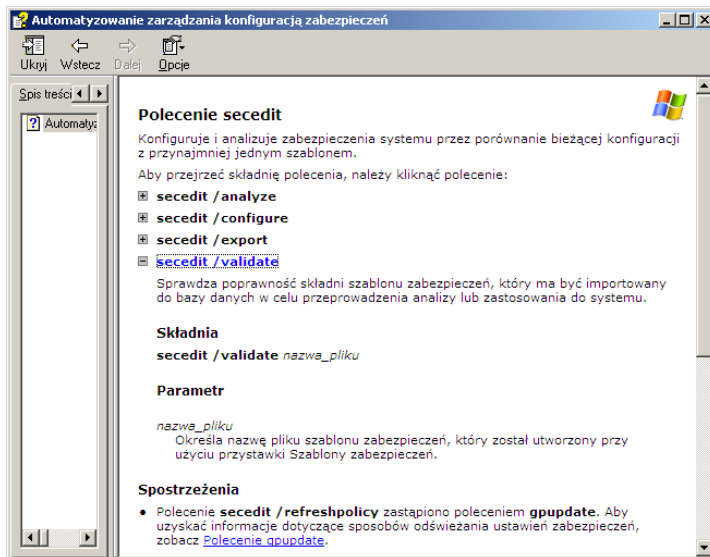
Automatyzowanie zarządzania konfiguracją zabezpieczeń

Ukryj Wstecz Dalej Opcje

Spis treści

Automatyz

Polecenie secedit

Konfiguruje i analizuje zabezpieczenia systemu przez porównanie bieżącej konfiguracji z przynajmniej jednym szablonem.

Aby przejrzeć składnię polecenia, należy kliknąć polecenie:

secedit /analyze

secedit /configure

secedit /export

secedit /validate

Sprawdza poprawność składni szablonu zabezpieczeń, który ma być importowany do bazy danych w celu przeprowadzenia analizy lub zastosowania do systemu.

Składnia

secedit /validate nazwa_pliku

Parametr

nazwa_pliku
Określa nazwę pliku szablonu zabezpieczeń, który został utworzony przy użyciu przystawki Szablony zabezpieczeń.

Spostrzeżenia

• Polecenie secedit /refreshpolicy zastąpiono poleceniem gpupdate. Aby uzyskać informacje dotyczące sposobów odświeżania ustawień zabezpieczeń, zobacz Polecenie gpupdate.